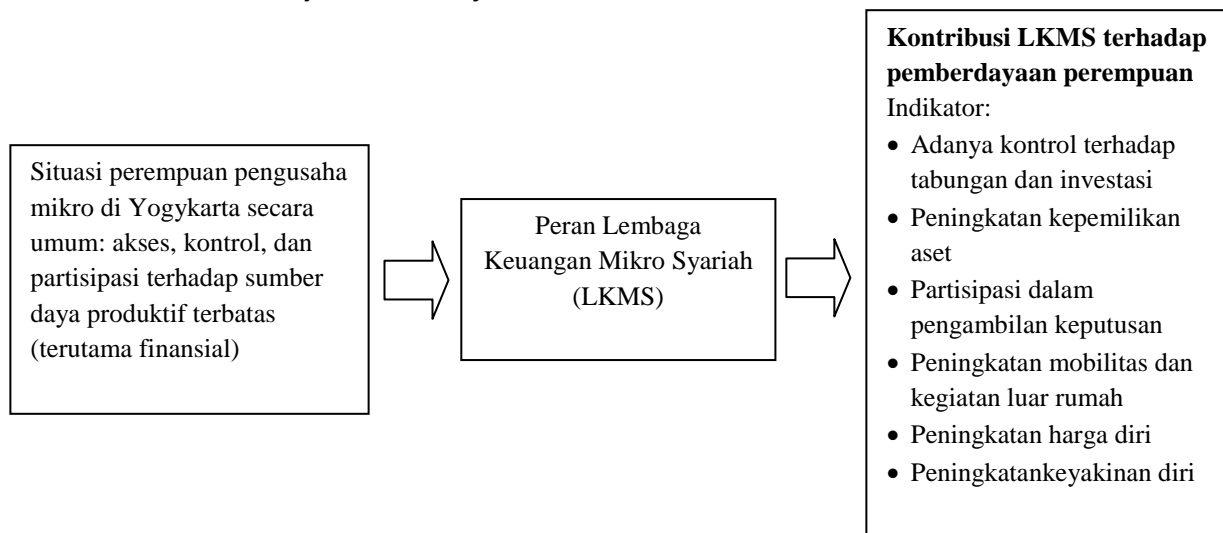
Situasi perempuan pengusaha mikro di Yogykarta secara umum: akses, kontrol, dan partisipasi terhadap sumber daya produktif terbatas (terutama finansial)

Peran Lembaga Keuangan Mikro Syariah (LKMS)

**Kontribusi LKMS terhadap pemberdayaan perempuan**
Indikator:
- Adanya kontrol terhadap tabungan dan investasi
- Peningkatan kepemilikan aset
- Partisipasi dalam pengambilan keputusan
- Peningkatan mobilitas dan kegiatan luar rumah
- Peningkatan harga diri
- Peningkatankeyakinan diri